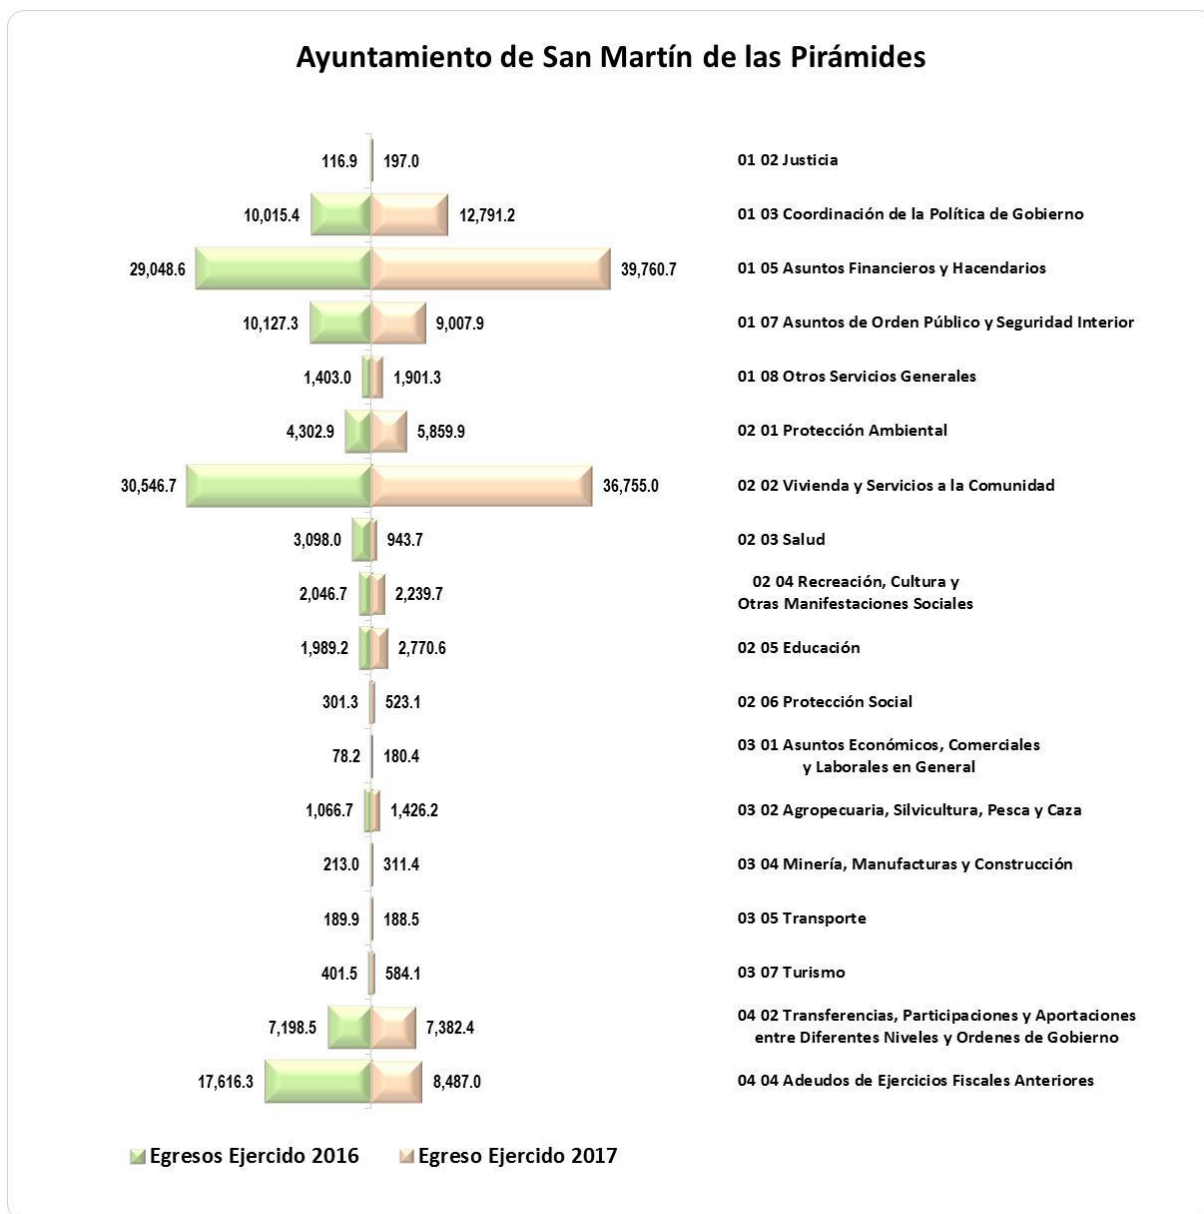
Ayuntamiento de San Martín de las Pirámides

116.9 197.0 01 02 Justicia

10,015.4 12,791.2 01 03 Coordinación de la Política de Gobierno

29,048.6 39,760.7 01 05 Asuntos Financieros y Hacendarios

10,127.3 9,007.9 01 07 Asuntos de Orden Público y Seguridad Interior

1,403.0 1,901.3 01 08 Otros Servicios Generales

4,302.9 5,859.9 02 01 Protección Ambiental

30,546.7 36,755.0 02 02 Vivienda y Servicios a la Comunidad

3,098.0 943.7 02 03 Salud

2,046.7 2,239.7 02 04 Recreación, Cultura y Otras Manifestaciones Sociales

1,989.2 2,770.6 02 05 Educación

301.3 523.1 02 06 Protección Social

78.2 180.4 03 01 Asuntos Económicos, Comerciales y Laborales en General

1,066.7 1,426.2 03 02 Agropecuaria, Silvicultura, Pesca y Caza

213.0 311.4 03 04 Minería, Manufacturas y Construcción

189.9 188.5 03 05 Transporte

401.5 584.1 03 07 Turismo

7,198.5 7,382.4 04 02 Transferencias, Participaciones y Aportaciones entre Diferentes Niveles y Ordenes de Gobierno

17,616.3 8,487.0 04 04 Adeudos de Ejercicios Fiscales Anteriores

Egresos Ejercido 2016 Egreso Ejercido 2017